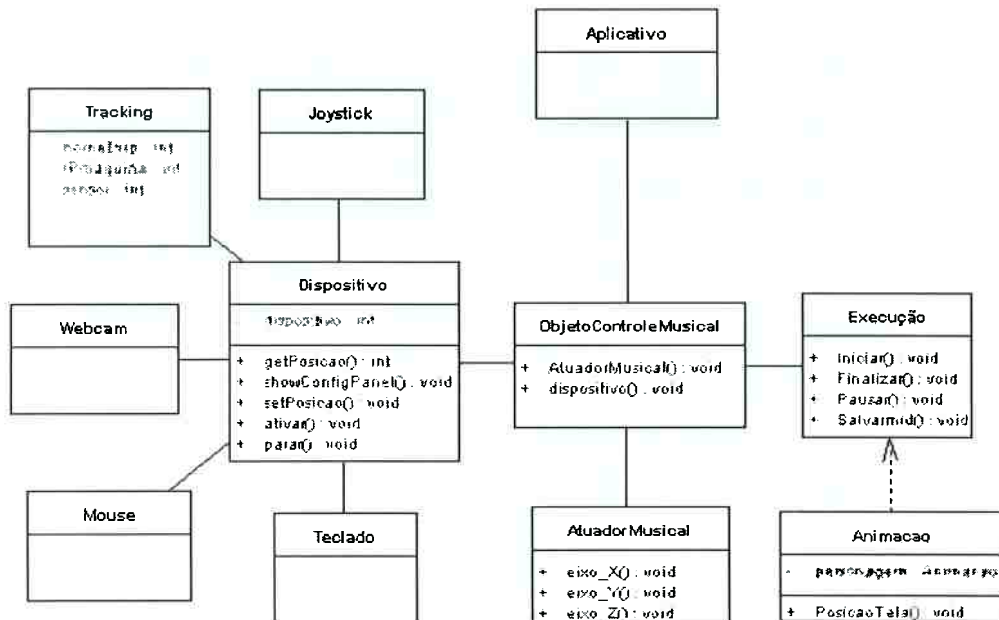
Aplicativo

Tracking

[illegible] : int
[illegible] : int
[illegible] : int

Joystick

Dispositivo

dispositivo : int

+ getPosicao() : int
+ showConfigPanel() : void
+ setPosicao() : void
+ ativar() : void
+ parar() : void

Webcam

Mouse

Teclado

ObjetoControleMusical

+ AtuadorMusical() : void
+ dispositivo() : void

Execução

+ Iniciar() : void
+ Finalizar() : void
+ Pausar() : void
+ Salvarmidi() : void

AtuadorMusical

+ eixo_X() : void
+ eixo_Y() : void
+ eixo_Z() : void

Animacao

- personagem : Animacao

+ PosicaoTela() : void